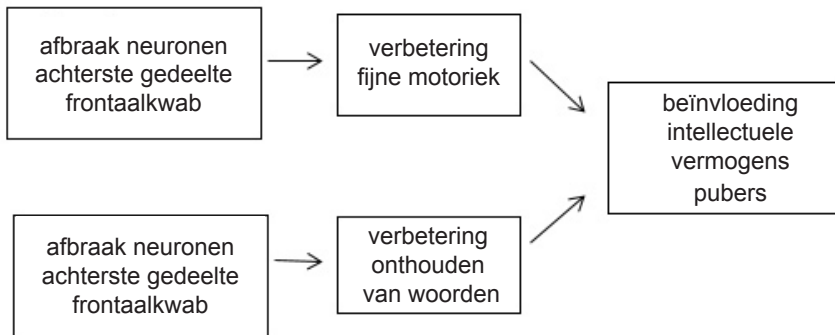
afbraak neuronen achterste gedeelte frontaalkwab

verbetering fijne motoriek

beïnvloeding intellectuele vermogens pubers

afbraak neuronen achterste gedeelte frontaalkwab

verbetering onthouden van woorden